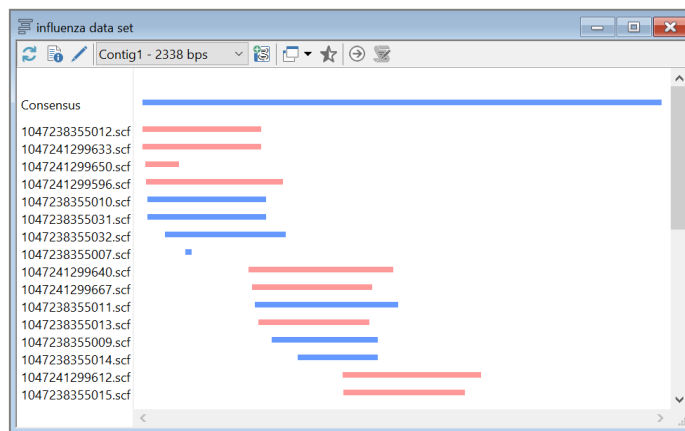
influenza data set

Contig1 - 2338 bps

Consensus
1047238355012.scf
1047241299633.scf
1047241299650.scf
1047241299596.scf
1047238355010.scf
1047238355031.scf
1047238355032.scf
1047238355007.scf
1047241299640.scf
1047241299667.scf
1047238355011.scf
1047238355013.scf
1047238355009.scf
1047238355014.scf
1047241299612.scf
1047238355015.scf